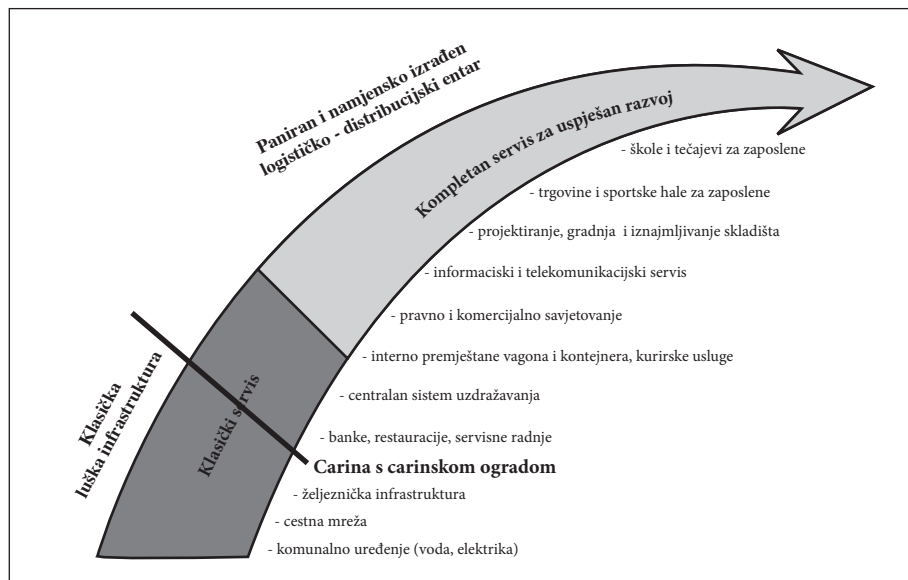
Paniran i namjensko izrađen logističko - distribucijski entar

Kompletan servis za uspješan razvoj

- škole i tečajevi za zaposlene

- trgovine i sportske hale za zaposlene

- projektiranje, gradnja i iznajmljivanje skladišta

- informaciski i telekomunikacijski servis

- pravno i komercijalno savjetovanje

- interno premještane vagona i kontejnera, kurirske usluge

- centralan sistem uzdražavanja

- banke, restauracije, servisne radnje

Carina s carinskom ogradom

- željeznička infrastruktura

- cestna mreža

- komunalno uređenje (voda, elektrika)

Klasički servis

Klasička luška infrastruktura